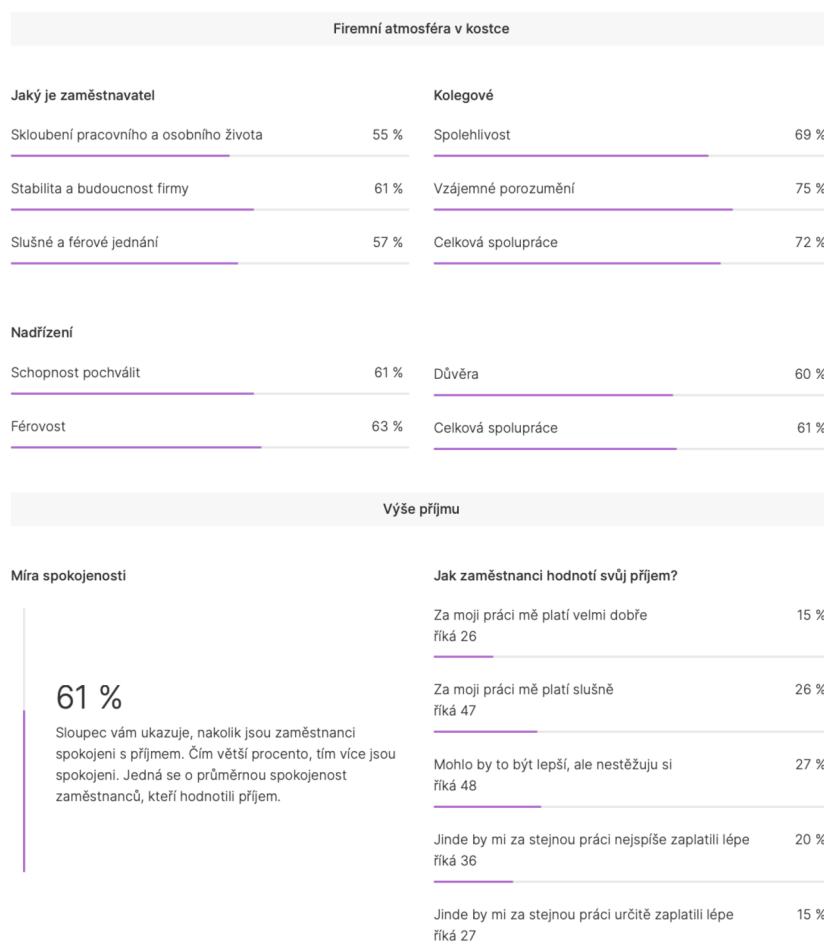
Firemní atmosféra v kostce

Jaký je zaměstnavatel

Skloubení pracovního a osobního života 55 %

Stabilita a budoucnost firmy 61 %

Slušné a férové jednání 57 %

Kolegové

Spolehlivost 69 %

Vzájemné porozumění 75 %

Celková spolupráce 72 %

Nadřízení

Schopnost pochválit 61 %

Férovost 63 %

Důvěra 60 %

Celková spolupráce 61 %

Výše příjmu

Míra spokojenosti

61 %

Sloupec vám ukazuje, nakolik jsou zaměstnanci spokojeni s příjmem. Čím větší procento, tím více jsou spokojeni. Jedná se o průměrnou spokojenost zaměstnanců, kteří hodnotili příjem.

Jak zaměstnanci hodnotí svůj příjem?

Za moji práci mě platí velmi dobře 15 %
říká 26

Za moji práci mě platí slušně 26 %
říká 47

Mohlo by to být lepší, ale nestěžuju si 27 %
říká 48

Jinde by mi za stejnou práci nejspíše zaplatili lépe 20 %
říká 36

Jinde by mi za stejnou práci určitě zaplatili lépe 15 %
říká 27